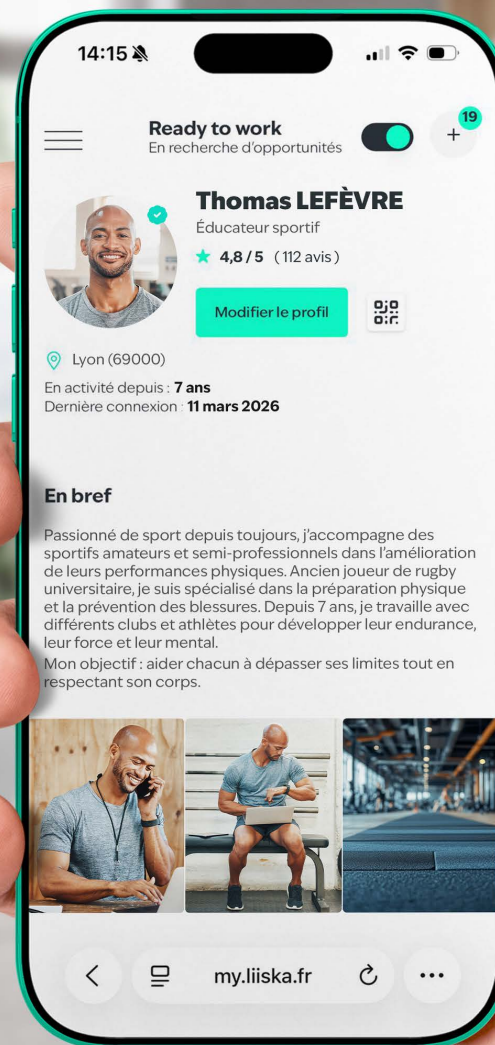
14:15

Ready to work
En recherche d'opportunités

19

+

Thomas LEFÈVRE
Éducateur sportif
4,8 / 5 ( 112 avis )

Modifier le profil

Lyon (69000)

En activité depuis : **7 ans**
Dernière connexion : **11 mars 2026**

En bref

Passionné de sport depuis toujours, j'accompagne des sportifs amateurs et semi-professionnels dans l'amélioration de leurs performances physiques. Ancien joueur de rugby universitaire, je suis spécialisé dans la préparation physique et la prévention des blessures. Depuis 7 ans, je travaille avec différents clubs et athlètes pour développer leur endurance, leur force et leur mental.
Mon objectif : aider chacun à dépasser ses limites tout en respectant son corps.

my.liiska.fr